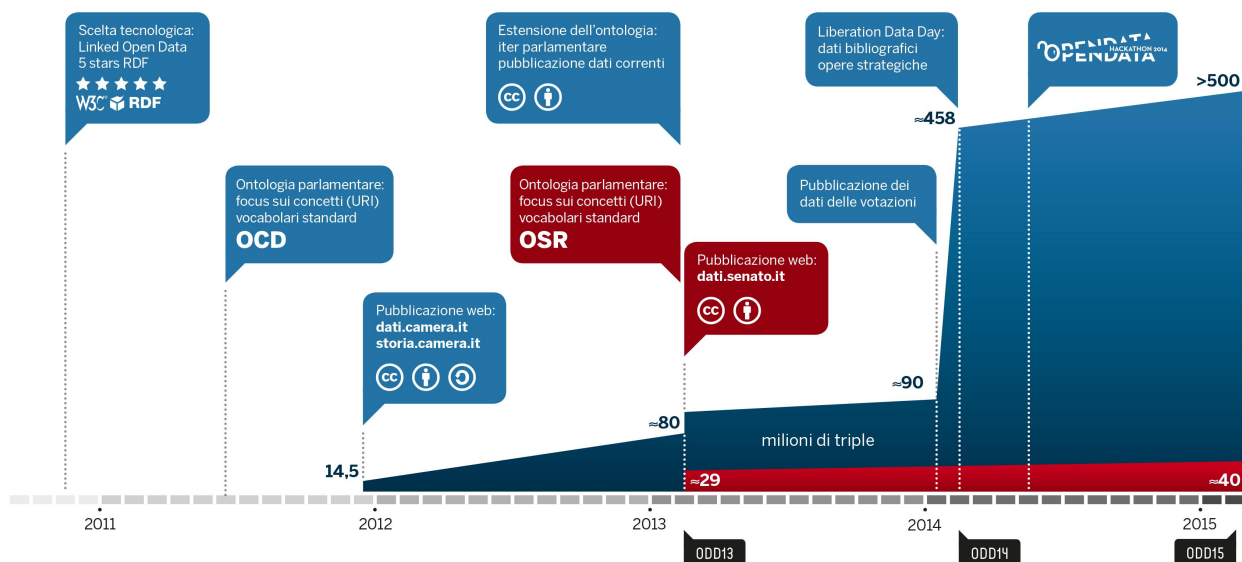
Scelta tecnologica:
Linked Open Data
5 stars RDF
★★★★★
W3C RDF

Ontologia parlamentare:
focus sui concetti (URI)
vocabolari standard
OCD

Pubblicazione web:
dati.camera.it
storia.camera.it

Estensione dell'ontologia:
iter parlamentare
pubblicazione dati correnti

Ontologia parlamentare:
focus sui concetti (URI)
vocabolari standard
OSR

Pubblicazione web:
dati.senato.it

Pubblicazione dei
dati delle votazioni

Liberation Data Day:
dati bibliografici
opere strategiche

OPENDATA HACKATHON 2014

14,5

≈80

milioni di triple

≈90

≈458

>500

≈29

≈40

2011

2012

2013

2014

2015

ODD13

ODD14

ODD15